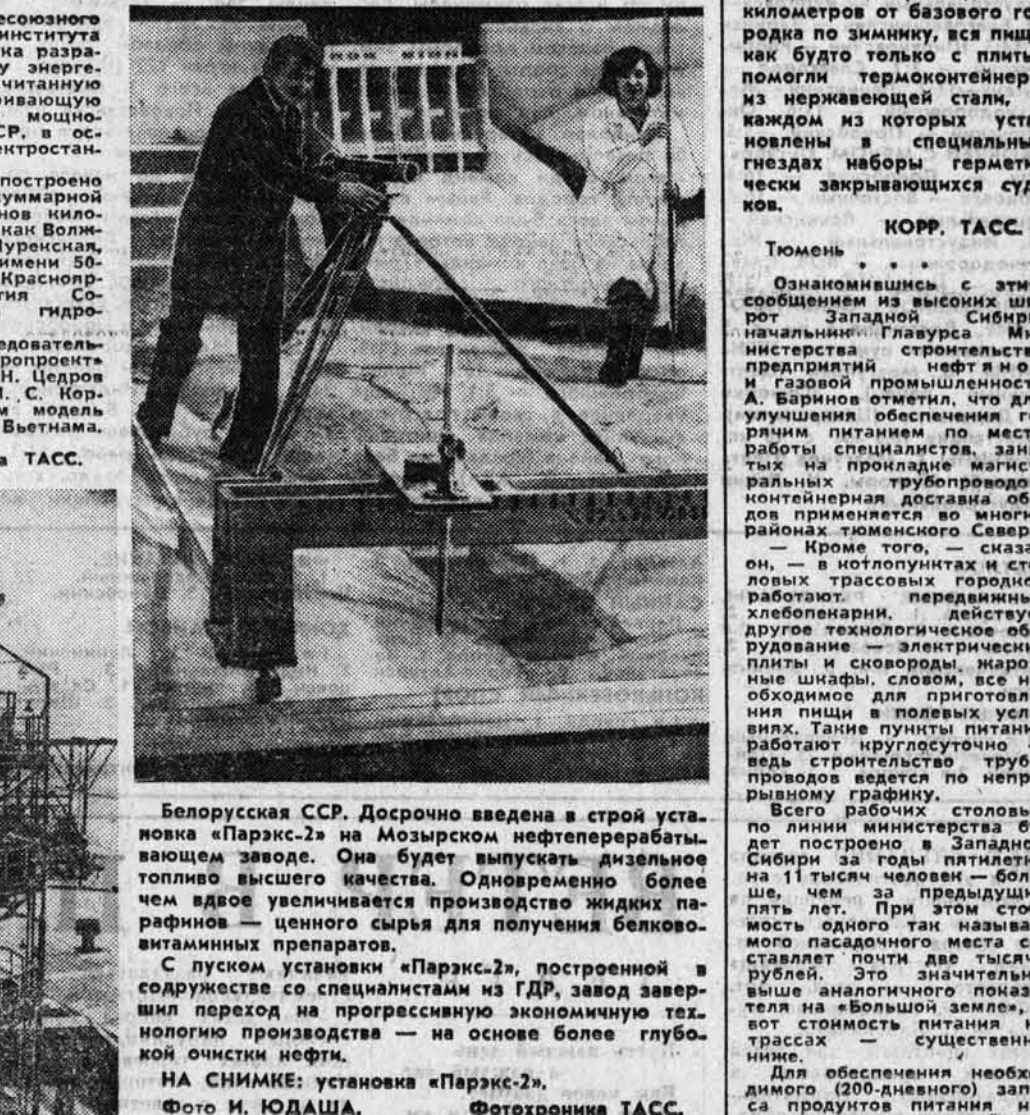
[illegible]есоюзного института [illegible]ка разра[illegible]у энерге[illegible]читанную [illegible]ивающую мощно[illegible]СР, в ос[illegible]ектростан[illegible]

построено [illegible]уммарной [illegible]нов кило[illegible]как Волж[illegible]урекская, имени 50-Краснояр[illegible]гия Со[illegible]гидро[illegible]

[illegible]едователь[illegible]ропроект» Н. Цедров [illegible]. С. Кор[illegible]м модель Вьетнама.

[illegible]а ТАСС.

Белорусская ССР. Досрочно введена в строй установка «Парэкс-2» на Мозырском нефтеперерабатывающем заводе. Она будет выпускать дизельное топливо высшего качества. Одновременно более чем вдвое увеличивается производство жидких парафинов — ценного сырья для получения белково-витаминных препаратов.

С пуском установки «Парэкс-2», построенной в содружестве со специалистами из ГДР, завод завершил переход на прогрессивную экономичную технологию производства — на основе более глубокой очистки нефти.

НА СНИМКЕ: установка «Парэкс-2».

Фото И. ЮДАША. Фотохроника ТАСС.

километров от базового го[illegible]родка по зимнику, вся пищ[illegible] как будто только с плиты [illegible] помогли термоконтейнер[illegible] из нержавеющей стали, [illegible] каждом из которых уста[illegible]новлены в специальны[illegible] гнездах наборы гермети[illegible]чески закрывающихся суд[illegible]ков.

КОРР. ТАСС.

Тюмень

• • •

Ознакомившись с эти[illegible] сообщением из высоких ши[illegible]рот Западной Сибири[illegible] начальник Главурса Ми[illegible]нистерства строительств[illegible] предприятий нефтяно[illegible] и газовой промышленност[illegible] А. Баринов отметил, что дл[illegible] улучшения обеспечения го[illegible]рячим питанием по мест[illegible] работы специалистов, зан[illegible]тых на прокладке магист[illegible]ральных трубопроводо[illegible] контейнерная доставка об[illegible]дов применяется во многи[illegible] районах тюменского Север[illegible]

— Кроме того, — сказа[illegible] он, — в котлопунктах и сто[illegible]ловых трассовых городке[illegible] работают передвижны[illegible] хлебопекарни, действуе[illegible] другое технологическое об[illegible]рудование — электрически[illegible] плиты и сковороды, жаро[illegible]ные шкафы, словом, все н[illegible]обходимое для приготовл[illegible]ния пищи в полевых усл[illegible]виях. Такие пункты питани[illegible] работают круглосуточно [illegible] ведь строительство труб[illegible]проводов ведется по непр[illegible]рывному графику.

Всего рабочих столовы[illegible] по линии министерства б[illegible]дет построено в Западно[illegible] Сибири за годы пятилетк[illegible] на 11 тысяч человек — бол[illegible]ше, чем за предыдущи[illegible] пять лет. При этом сто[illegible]мость одного так называ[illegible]мого пасадочного места с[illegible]ставляет почти две тысяч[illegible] рублей. Это значительн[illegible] выше аналогичного показа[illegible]теля на «Большой земле», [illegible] вот стоимость питания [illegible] трассах — существенн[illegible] ниже.

Для обеспечения необх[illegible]димого (200-дневного) зап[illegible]са продуктов питания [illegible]